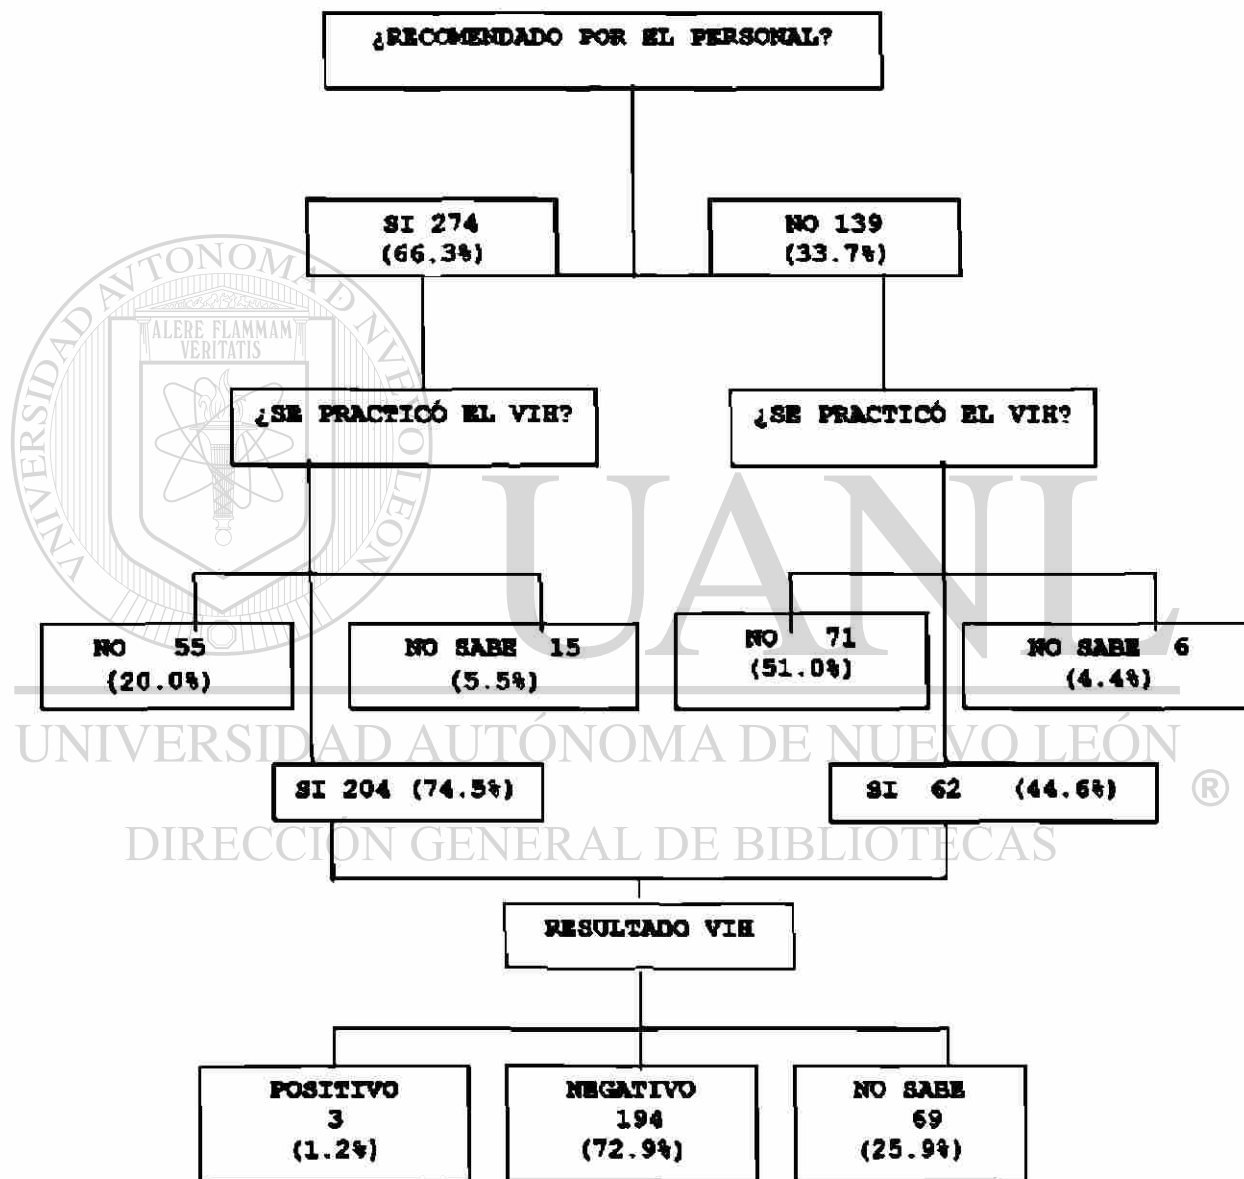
¿RECOMENDADO POR EL PERSONAL?

SI 274 (66.3%)

NO 139 (33.7%)

¿SE PRACTICÓ EL VIH?

¿SE PRACTICÓ EL VIH?

NO 55 (20.0%)

NO SABE 15 (5.5%)

NO 71 (51.0%)

NO SABE 6 (4.4%)

SI 204 (74.5%)

SI 62 (44.6%)

RESULTADO VIH

POSITIVO 3 (1.2%)

NEGATIVO 194 (72.9%)

NO SABE 69 (25.9%)

ALERE FLAMMAM VERITATIS

UNIVERSIDAD AUTÓNOMA DE NUEVO LEÓN

UANL

UNIVERSIDAD AUTÓNOMA DE NUEVO LEÓN ®

DIRECCIÓN GENERAL DE BIBLIOTECAS